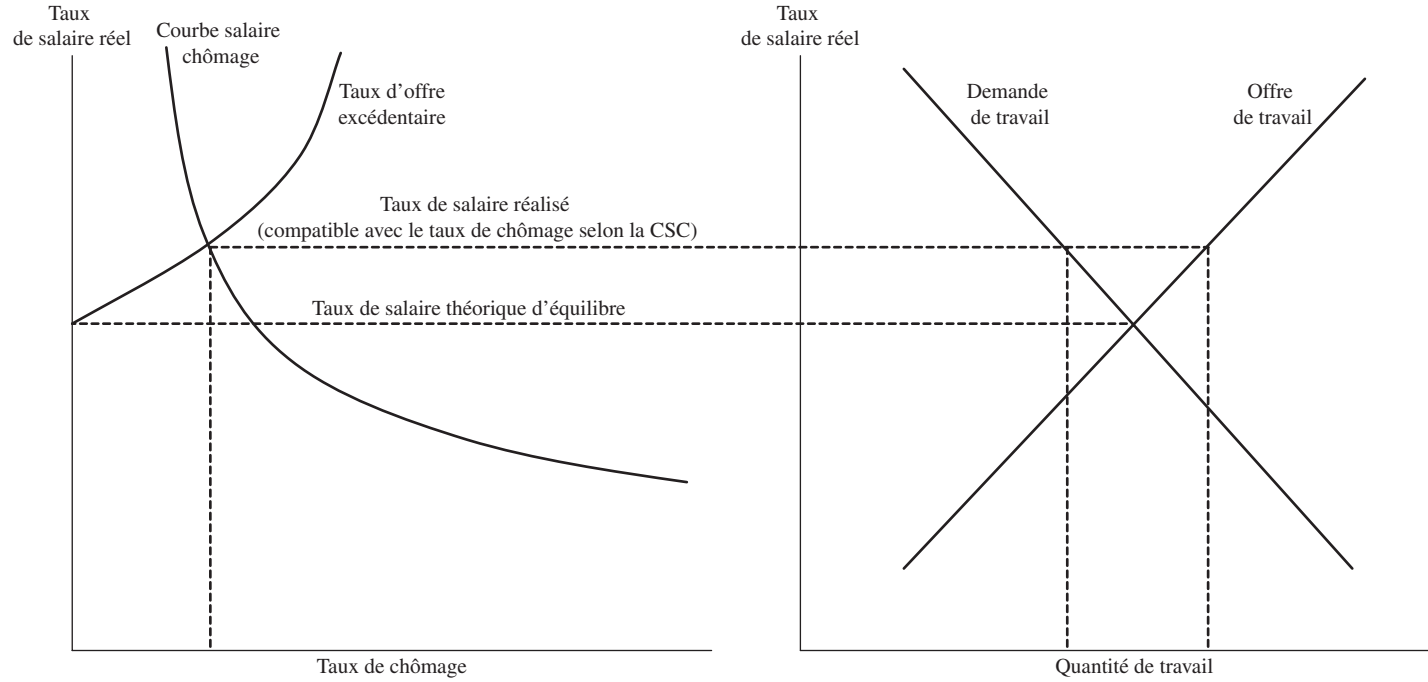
Taux
de salaire réel

Courbe salaire
chômage

Taux d'offre
excédentaire

Taux
de salaire réel

Demande
de travail

Offre
de travail

Taux de salaire réalisé
(compatible avec le taux de chômage selon la CSC)

Taux de salaire théorique d'équilibre

Taux de chômage

Quantité de travail